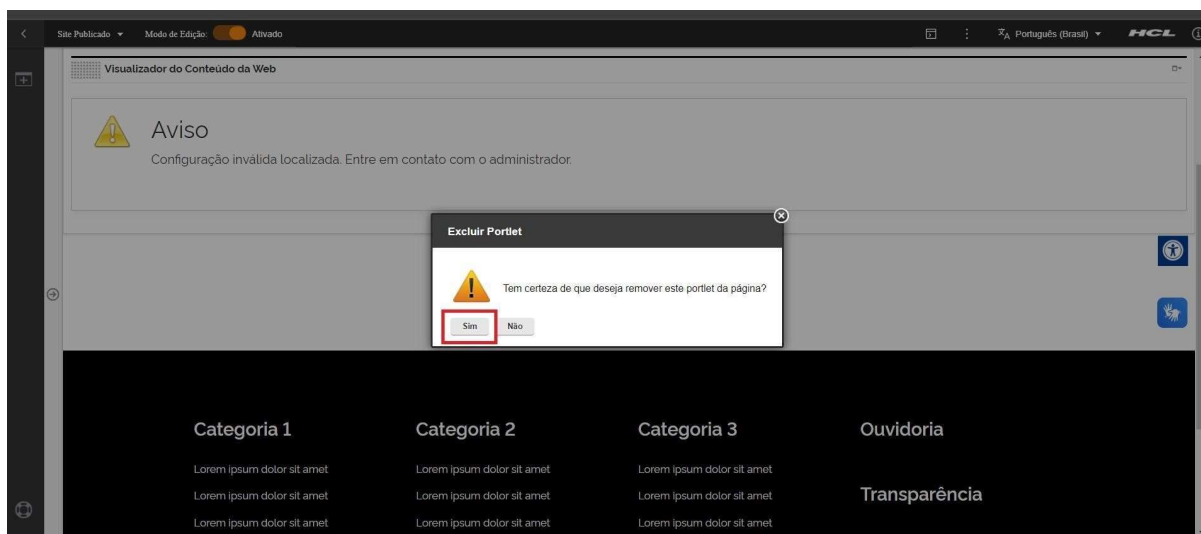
Site Publicado ▾ Modo de Edição: Ativado

Português (Brasil) ▾ HCL

Visualizador do Conteúdo da Web

Aviso

Configuração inválida localizada. Entre em contato com o administrador.

Excluir Portlet

Tem certeza de que deseja remover este portlet da página?

Sim Não

Categoria 1

Lorem ipsum dolor sit amet

Lorem ipsum dolor sit amet

Lorem ipsum dolor sit amet

Categoria 2

Lorem ipsum dolor sit amet

Lorem ipsum dolor sit amet

Lorem ipsum dolor sit amet

Categoria 3

Lorem ipsum dolor sit amet

Lorem ipsum dolor sit amet

Lorem ipsum dolor sit amet

Ouvidoria

Transparência